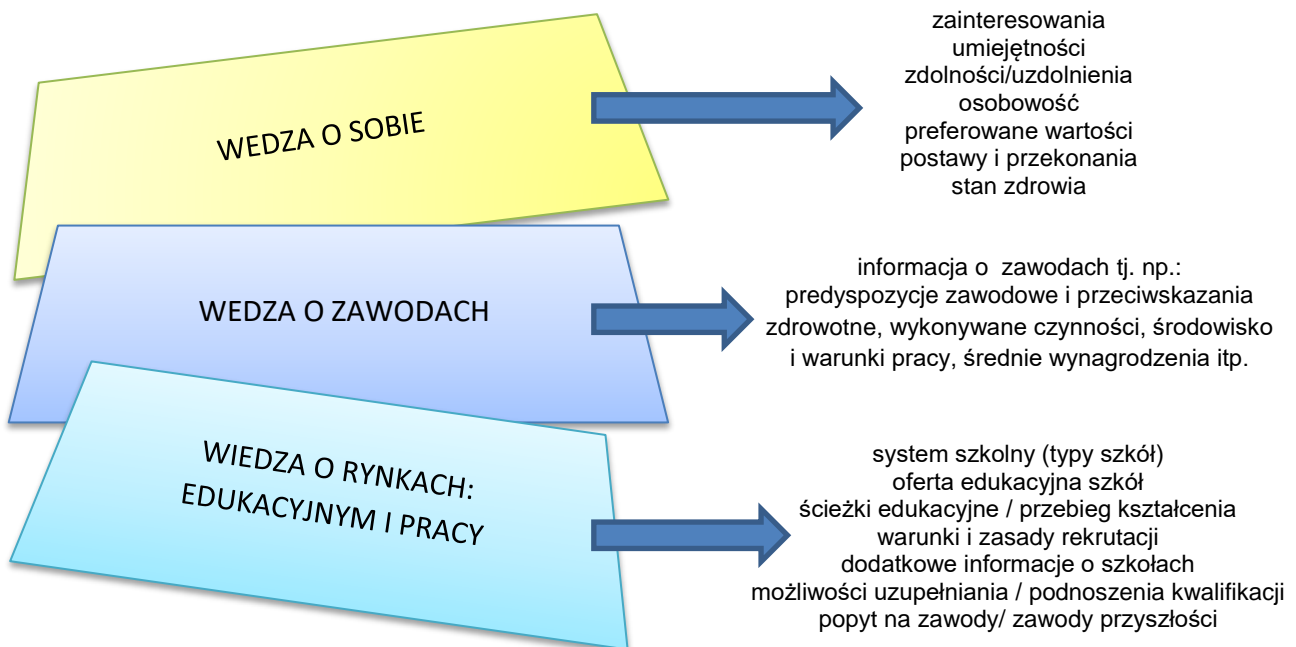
WEDZA O SOBIE

zainteresowania
umiejętności
zdolności/uzdolnienia
osobowość
preferowane wartości
postawy i przekonania
stan zdrowia

WEDZA O ZAWODACH

informacja o zawodach tj. np.: predyspozycje zawodowe i przeciwskazania zdrowotne, wykonywane czynności, środowisko i warunki pracy, średnie wynagrodzenia itp.

WIEDZA O RYNKACH: EDUKACYJNYM I PRACY

system szkolny (typy szkół)
oferta edukacyjna szkół
ścieżki edukacyjne / przebieg kształcenia
warunki i zasady rekrutacji
dodatkowe informacje o szkołach
możliwości uzupełniania / podnoszenia kwalifikacji
popyt na zawody/ zawody przyszłości